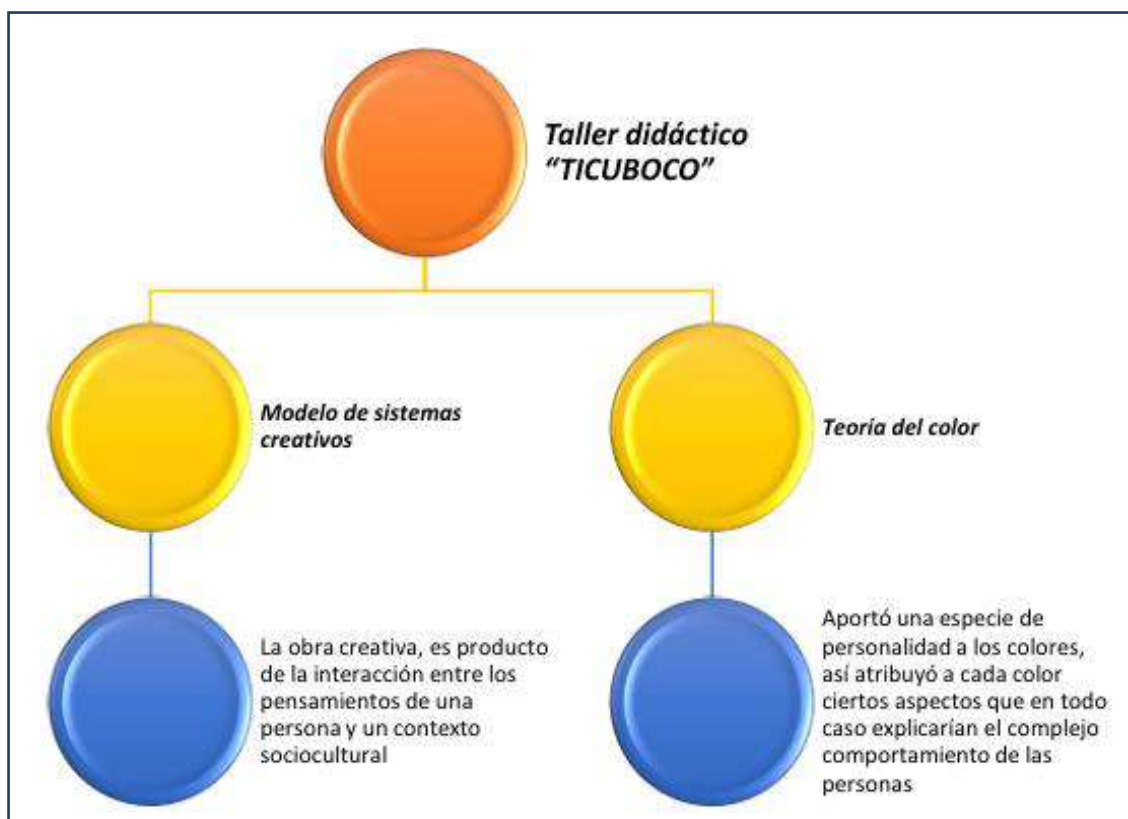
Taller didáctico "TICUBOCO"

Modelo de sistemas creativos

Teoría del color

La obra creativa, es producto de la interacción entre los pensamientos de una persona y un contexto sociocultural

Aportó una especie de personalidad a los colores, así atribuyó a cada color ciertos aspectos que en todo caso explicarían el complejo comportamiento de las personas